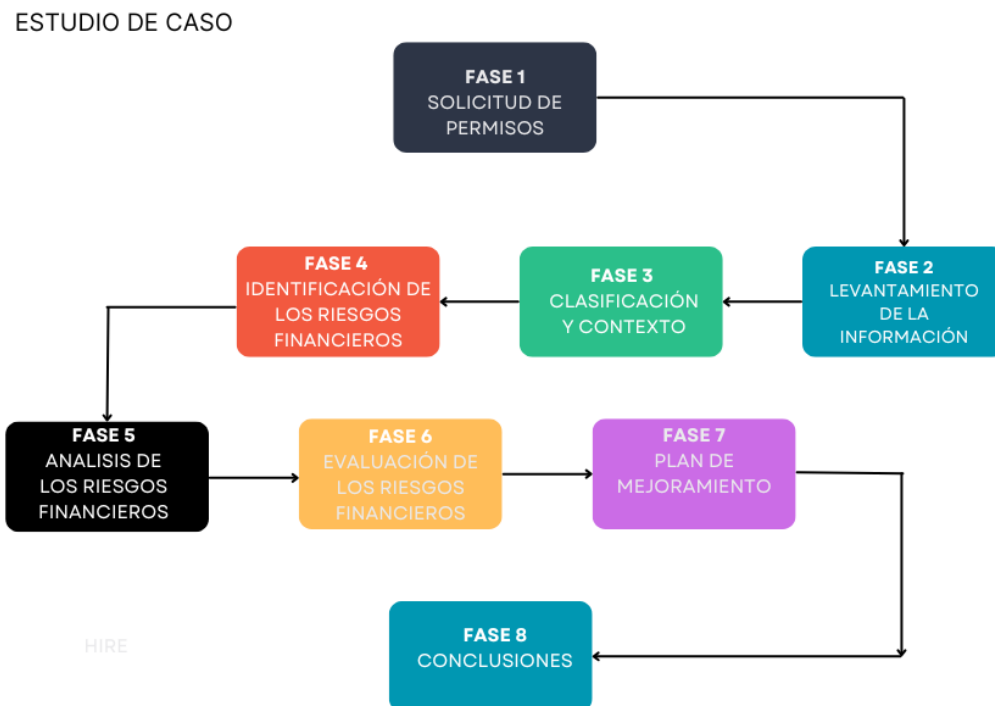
ESTUDIO DE CASO

FASE 1
SOLICITUD DE PERMISOS

FASE 2
LEVANTAMIENTO DE LA INFORMACIÓN

FASE 3
CLASIFICACIÓN Y CONTEXTO

FASE 4
IDENTIFICACIÓN DE LOS RIESGOS FINANCIEROS

FASE 5
ANALISIS DE LOS RIESGOS FINANCIEROS

FASE 6
EVALUACIÓN DE LOS RIESGOS FINANCIEROS

FASE 7
PLAN DE MEJORAMIENTO

HIRE

FASE 8
CONCLUSIONES